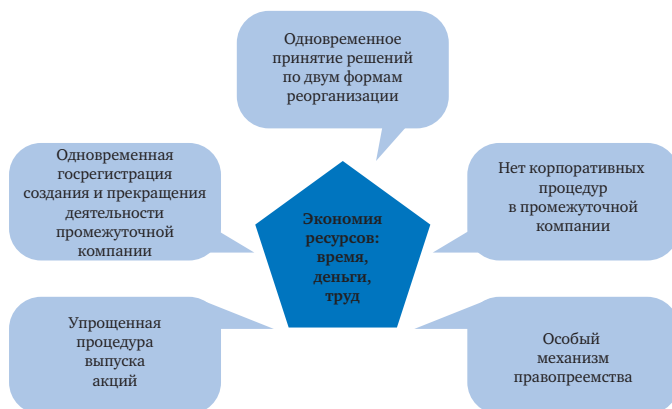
Одновременное принятие решений по двум формам реорганизации

Одновременная госрегистрация создания и прекращения деятельности промежуточной компании

Экономия ресурсов: время, деньги, труд

Нет корпоративных процедур в промежуточной компании

Упрощенная процедура выпуска акций

Особый механизм правопреемства